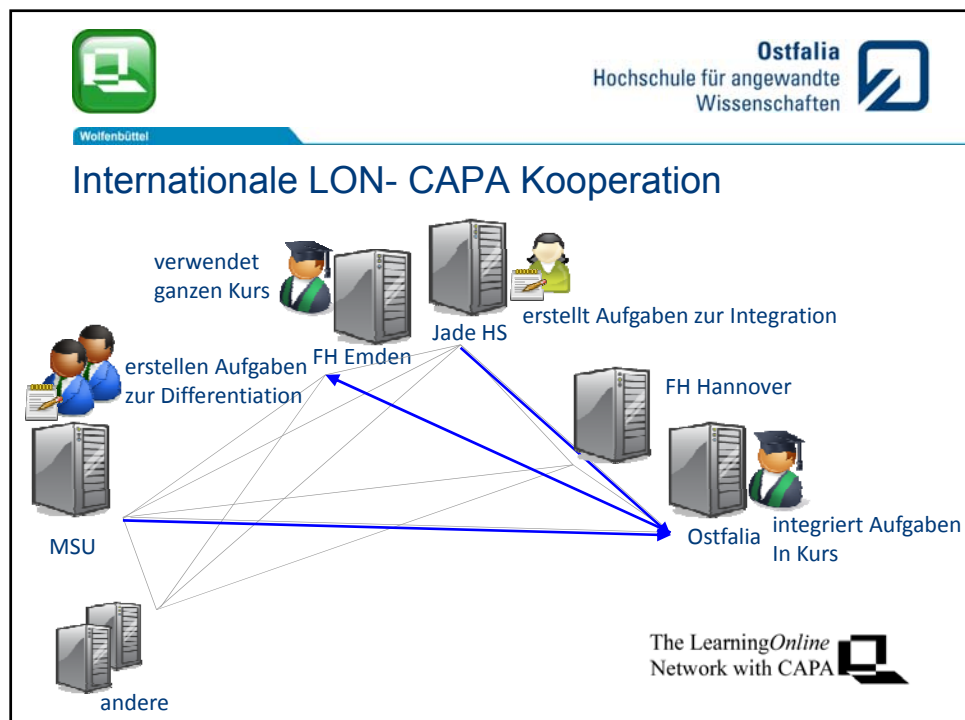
Wolfenbüttel

Ostfalia
Hochschule für angewandte Wissenschaften

Internationale LON- CAPA Kooperation

verwendet ganzen Kurs

FH Emden

Jade HS

erstellt Aufgaben zur Integration

erstellen Aufgaben zur Differentiation

FH Hannover

MSU

Ostfalia

integriert Aufgaben In Kurs

andere

The Learning*Online* Network with CAPA